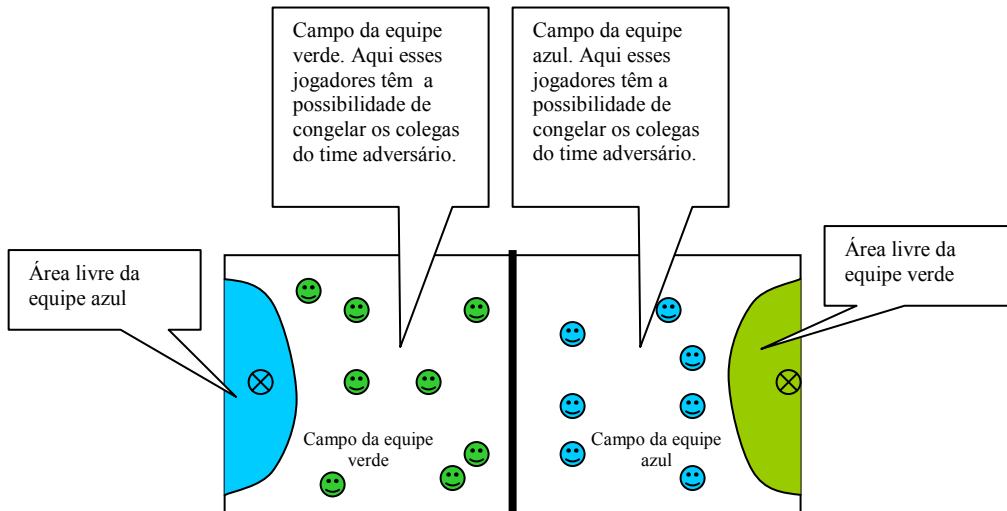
Campo da equipe verde. Aqui esses jogadores têm a possibilidade de congelar os colegas do time adversário.

Campo da equipe azul. Aqui esses jogadores têm a possibilidade de congelar os colegas do time adversário.

Área livre da equipe azul

Área livre da equipe verde

Campo da equipe verde

Campo da equipe azul